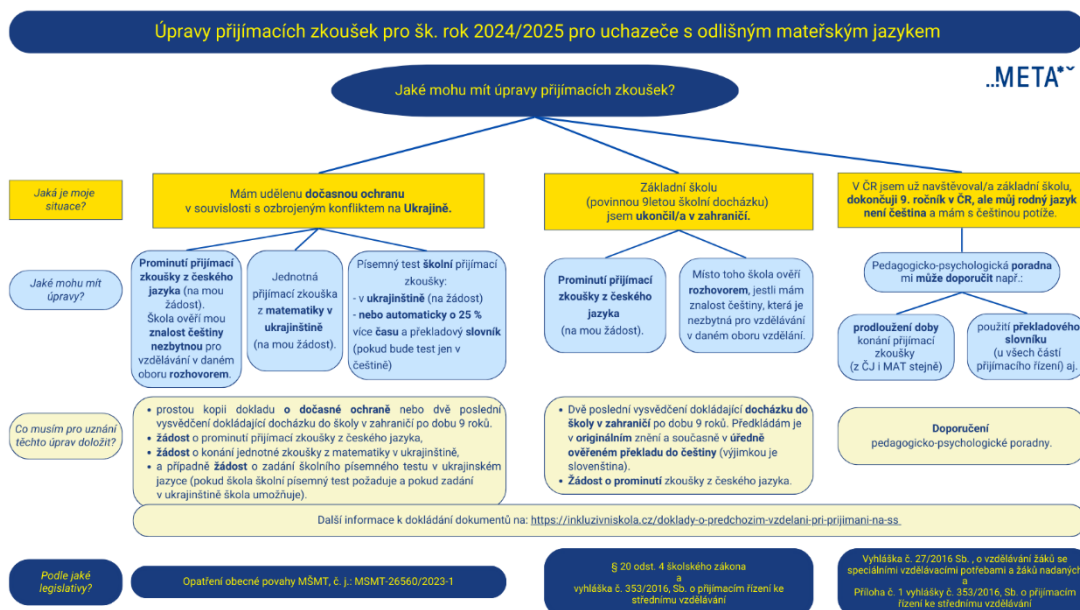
Úpravy přijímacích zkoušek pro šk. rok 2024/2025 pro uchazeče s odlišným mateřským jazykem

..META

Jaké mohu mít úpravy přijímacích zkoušek?

Jaká je moje situace?

Mám udělenu dočasnou ochranu v souvislosti s ozbrojeným konfliktem na Ukrajině.

Základní školu (povinnou 9letou školní docházku) jsem ukončil/a v zahraničí.

V ČR jsem už navštěvoval/a základní školu, dokončuji 9. ročník v ČR, ale můj rodný jazyk není čeština a mám s češtinou potíže.

Jaké mohu mít úpravy?

Prominutí přijímací zkoušky z českého jazyka (na mou žádost). Škola ověří mou znalost češtiny nezbytnou pro vzdělávání v daném oboru rozhovorem.

Jednotná přijímací zkouška z matematiky v ukrajinštině (na mou žádost).

Písemný test školní přijímací zkoušky:
- v ukrajinštině (na žádost)
- nebo automaticky o 25 % více času a překladový slovník (pokud bude test jen v češtině)

Prominutí přijímací zkoušky z českého jazyka (na mou žádost).

Místo toho škola ověří rozhovorem, jestli mám znalost češtiny, která je nezbytná pro vzdělávání v daném oboru vzdělání.

Pedagogicko-psychologická poradna mi může doporučit např.:

prodloužení doby konání přijímací zkoušky (z ČJ i MAT stejně)

použití překladového slovníku (u všech částí přijímacího řízení) aj.

Co musím pro uznání těchto úprav doložit?

• prostou kopii dokladu o dočasné ochraně nebo dvě poslední vysvědčení dokládající docházku do školy v zahraničí po dobu 9 roků.
• žádost o prominutí přijímací zkoušky z českého jazyka,
• žádost o konání jednotné zkoušky z matematiky v ukrajinštině,
• a případně žádost o zadání školního písemného testu v ukrajinském jazyce (pokud škola školní písemný test požaduje a pokud zadání v ukrajinštině škola umožňuje).

• Dvě poslední vysvědčení dokládající docházku do školy v zahraničí po dobu 9 roků. Předkládám je v originálním znění a současně v úředně ověřeném překladu do češtiny (výjimkou je slovenština).
• Žádost o prominutí zkoušky z českého jazyka.

Doporučení pedagogicko-psychologické poradny.

Další informace k dokládání dokumentů na: https://inkluzivniskola.cz/doklady-o-predchozim-vzdelani-pri-prijimani-na-ss

Podle jaké legislativy?

Opatření obecné povahy MŠMT, č. j.: MSMT-26560/2023-1

§ 20 odst. 4 školského zákona
a
vyhláška č. 353/2016, Sb. o přijímacím řízení ke střednímu vzdělávání

Vyhláška č. 27/2016 Sb. , o vzdělávání žáků se speciálními vzdělávacími potřebami a žáků nadaných
a
Příloha č. 1 vyhlášky č. 353/2016, Sb. o přijímacím řízení ke střednímu vzdělávání